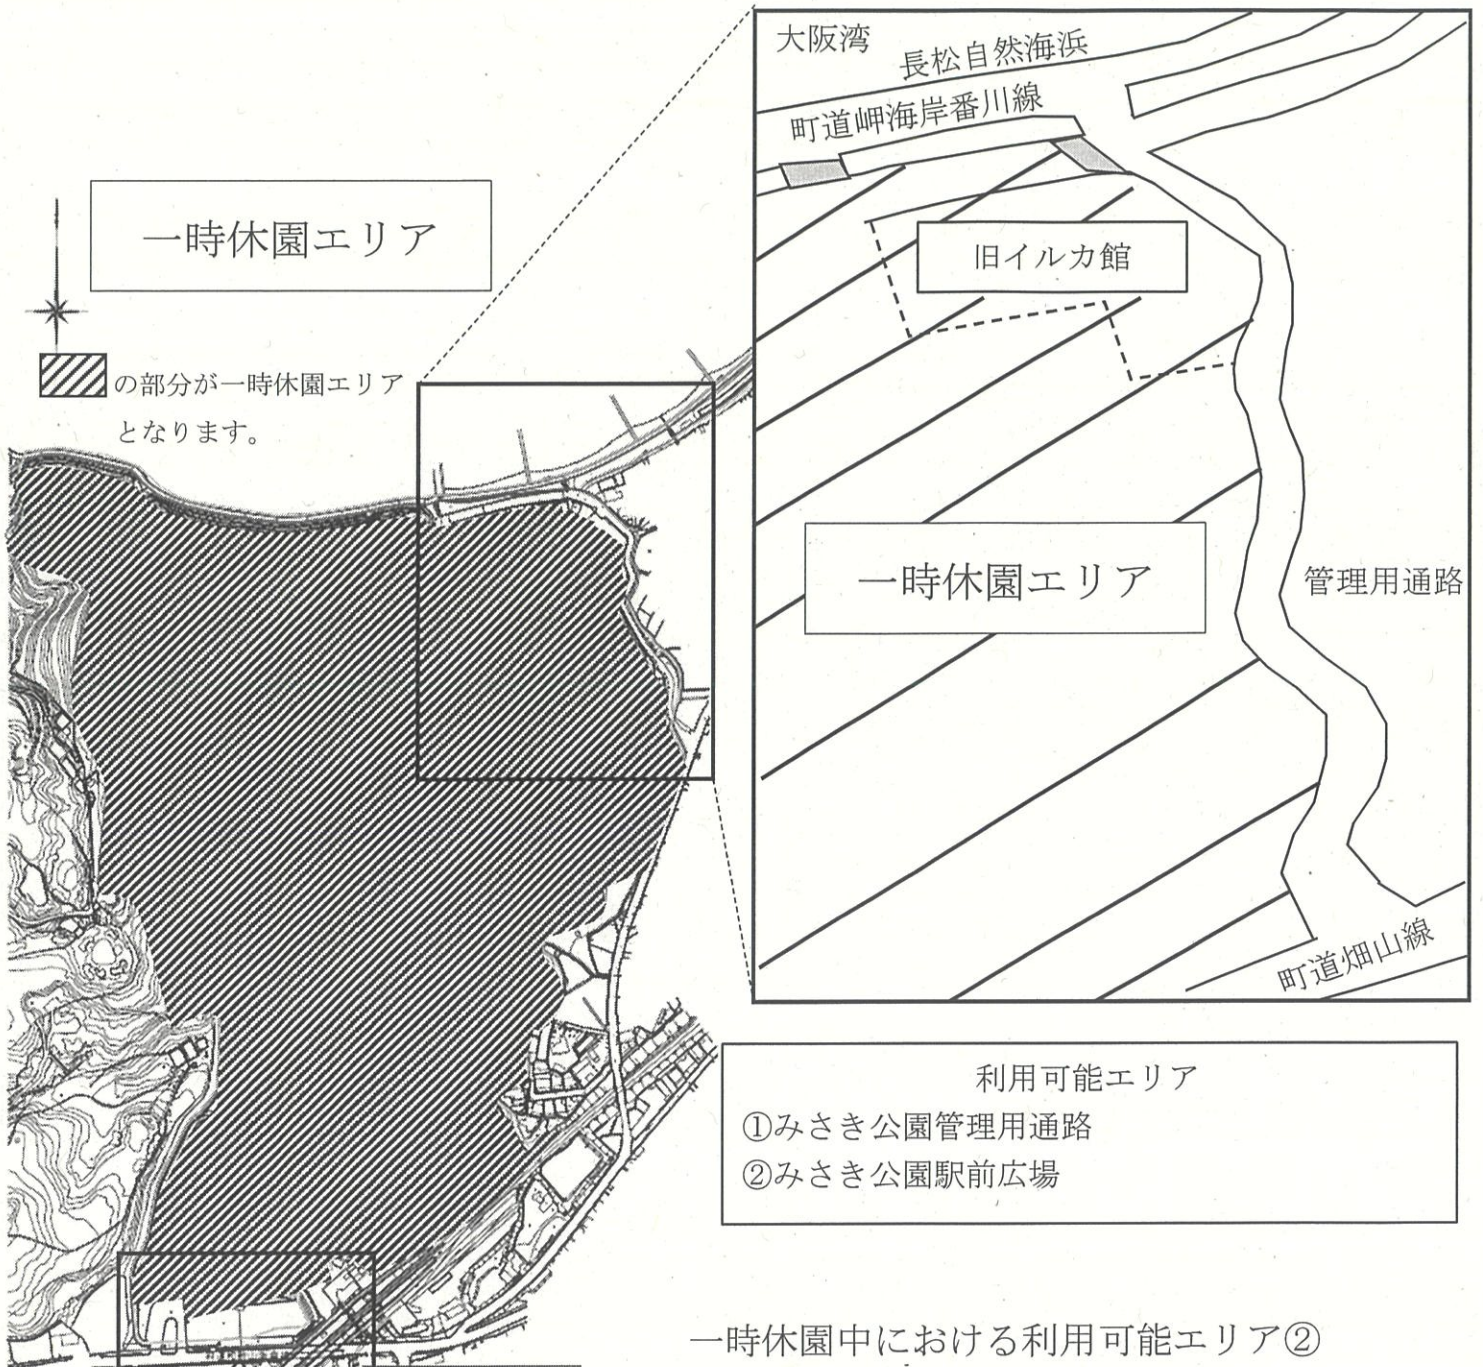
一時休園エリア

の部分が一時休園エリアとなります。

大阪湾
長松自然海浜
町道岬海岸番川線
旧イルカ館
一時休園エリア
管理用通路
町道畑山線

利用可能エリア
①みさき公園管理用通路
②みさき公園駅前広場

一時休園中における利用可能エリア②